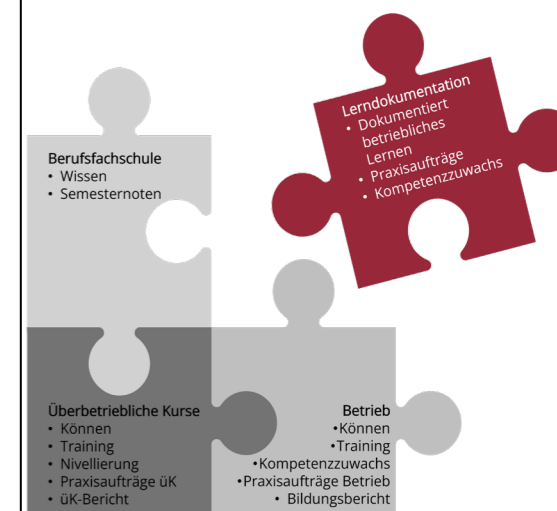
Lerndokumentation
• Dokumentiert betriebliches Lernen
• Praxisaufträge
• Kompetenzzuwachs

Berufsfachschule
• Wissen
• Semesternoten

Überbetriebliche Kurse
• Können
• Training
• Nivellierung
• Praxisaufträge üK
• üK-Bericht

Betrieb
•Können
•Training
•Kompetenzzuwachs
•Praxisaufträge Betrieb
• Bildungsbericht